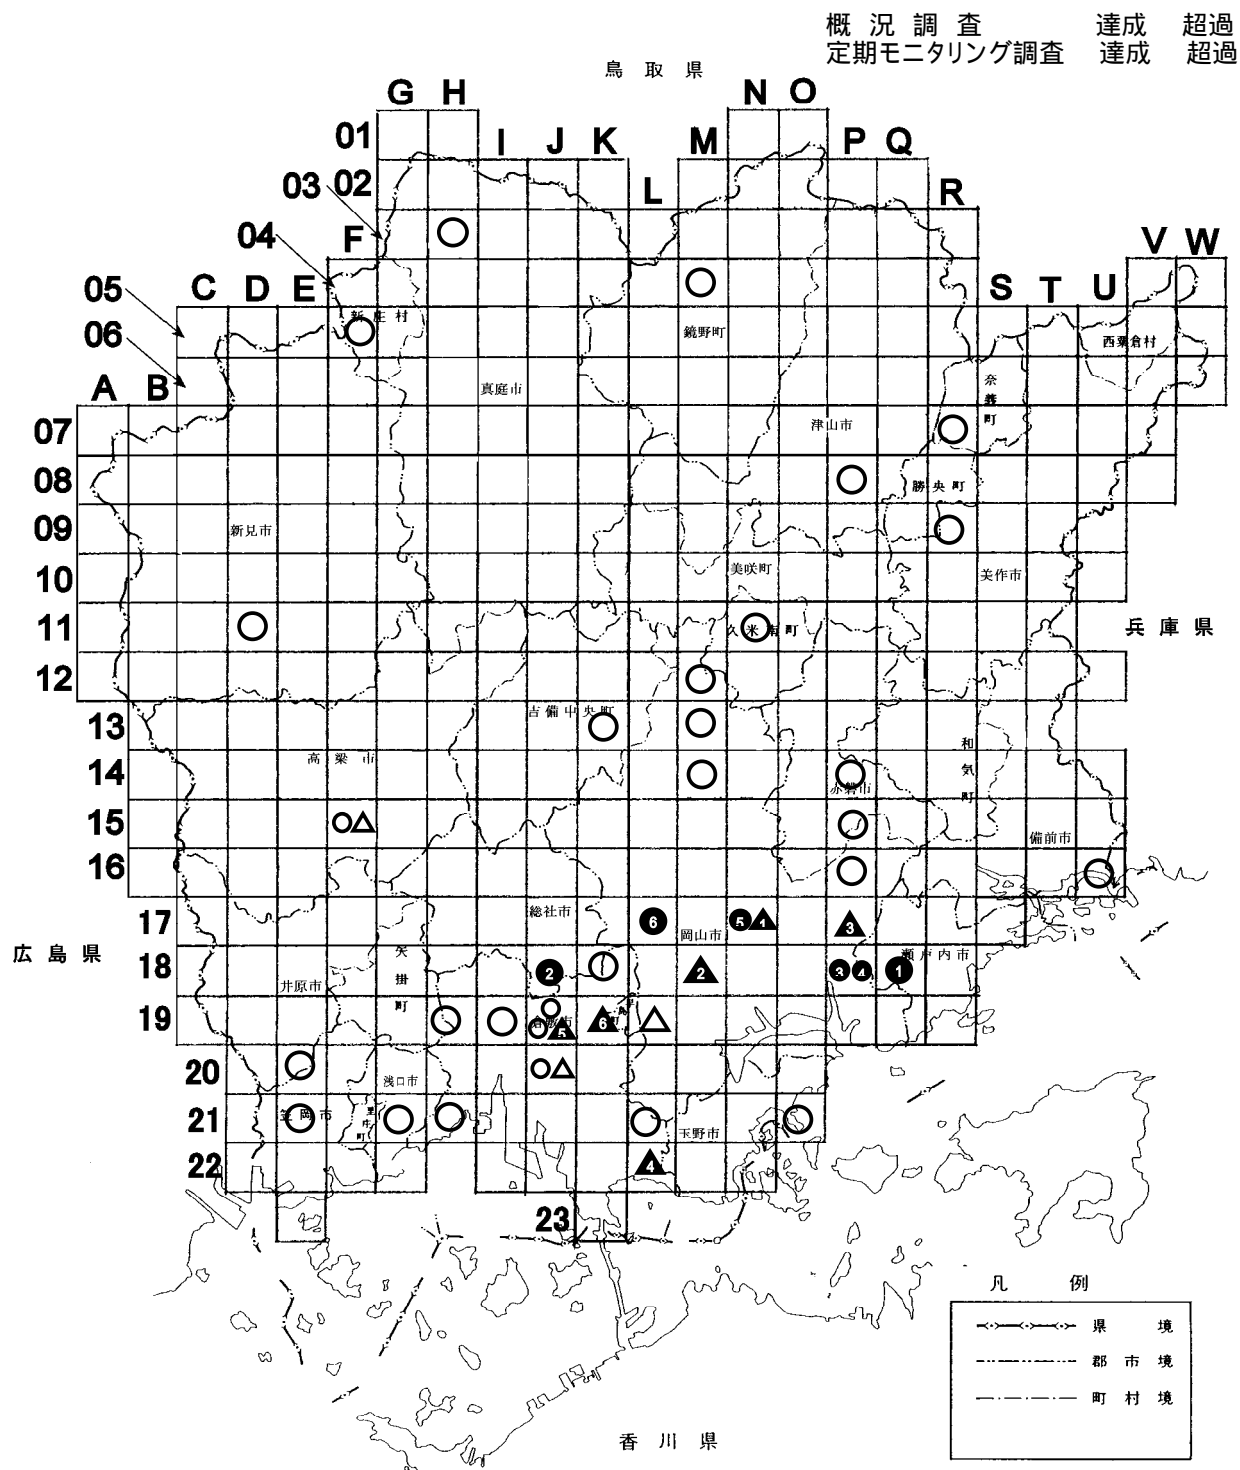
概況調査　達成　超過
定期モニタリング調査　達成　超過

鳥取県

G H I J K L M N O P Q R S T U V W
A B C D E F

01
02
03
04
05
06
07
08
09
10
11
12
13
14
15
16
17
18
19
20
21
22
23

新庄村
鏡野町
西粟倉村
真庭市
奈義町
津山市
勝央町
新見市
美咲町
美作市
久米南町
兵庫県
吉備中央町
和気町
高梁市
赤磐市
備前市
総社市
6
岡山市
5
1
3
広島県
矢掛町
2
2
瀬戸内市
3
4
1
井原市
倉敷市
5
6
浅口市
笠岡市
里庄町
玉野市
4

凡例
県境
郡市境
町村境

香川県